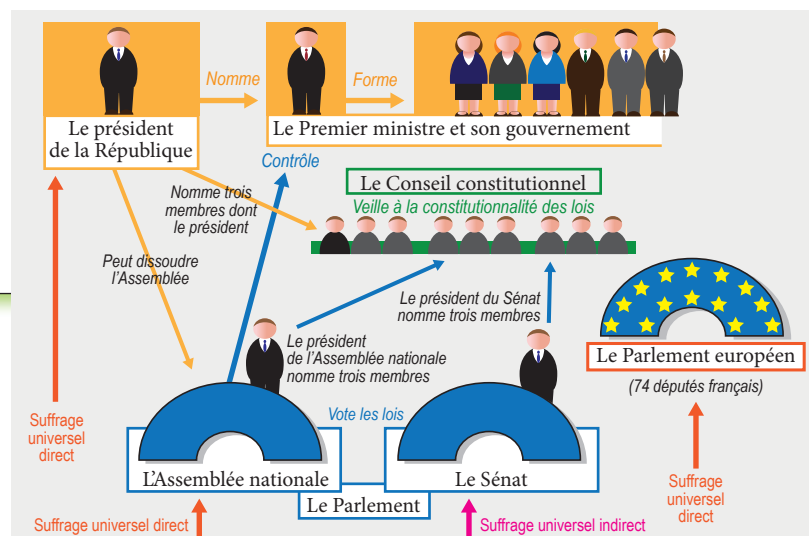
Le président de la République

Nomme

Forme

Le Premier ministre et son gouvernement

Contrôle

Nomme trois membres dont le président

Le Conseil constitutionnel

Veille à la constitutionnalité des lois

Peut dissoudre l'Assemblée

Le président du Sénat nomme trois membres

Le président de l'Assemblée nationale nomme trois membres

Le Parlement européen

(74 députés français)

Suffrage universel direct

Vote les lois

L'Assemblée nationale

Le Sénat

Le Parlement

Suffrage universel direct

Suffrage universel direct

Suffrage universel indirect